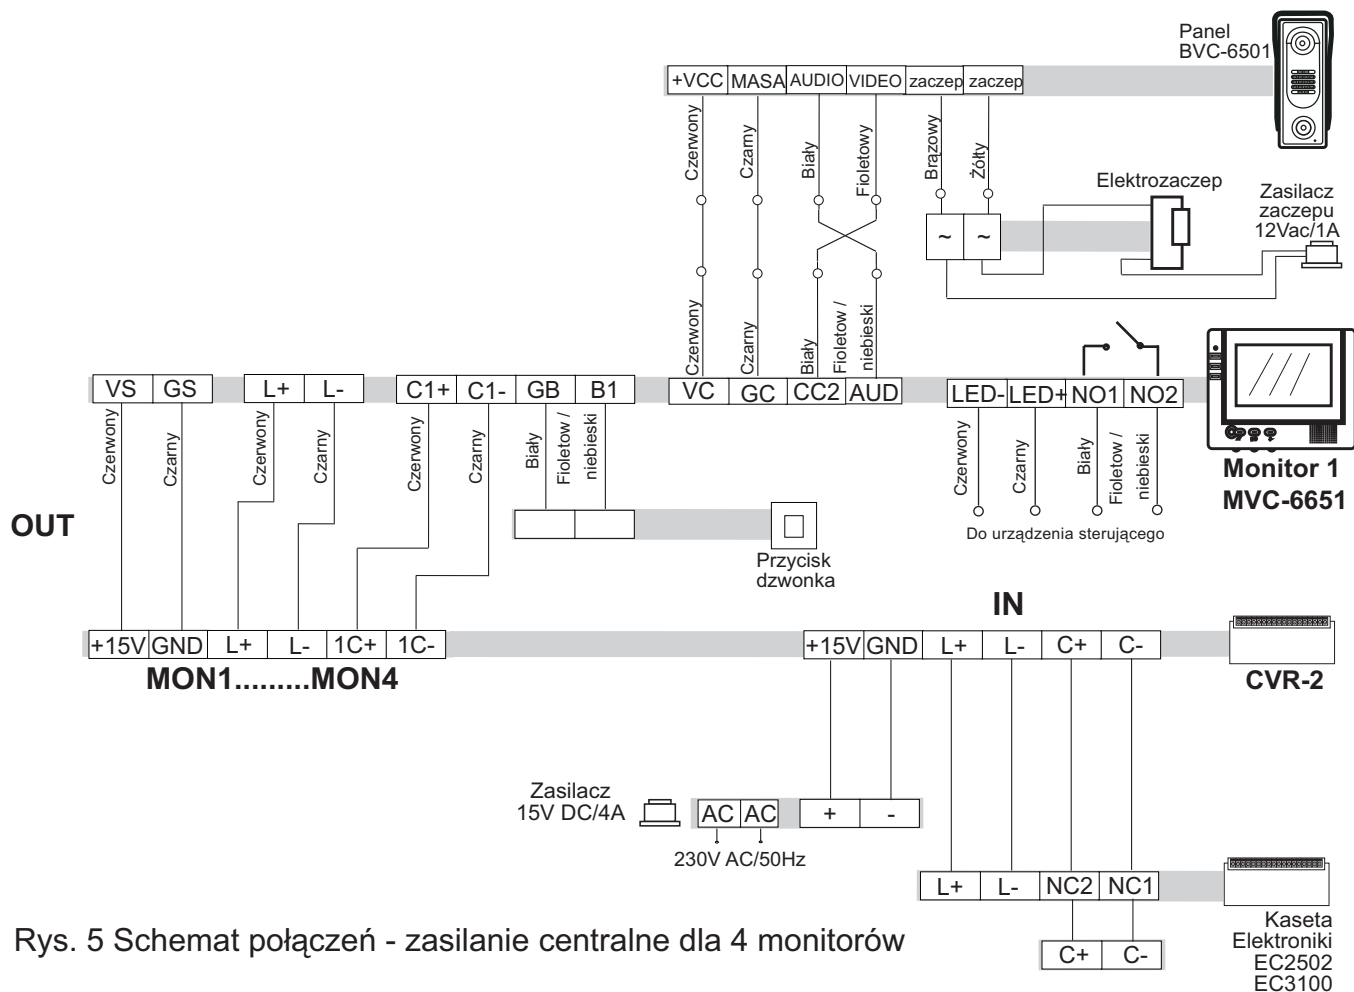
Panel
BVC-6501

| +VCC | MASA | AUDIO | VIDEO | zaczep | zaczep |
|---|---|---|---|---|---|

Czerwony Czarny Biały Fioletowy Brązowy Żółty

Elektrozaczep

Zasilacz zaczepu 12Vac/1A

~ ~

Czerwony Czarny Biały Fioletow / niebieski

| VS | GS |
|---|---|

| L+ | L- |
|---|---|

| C1+ | C1- | GB | B1 |
|---|---|---|---|

| VC | GC | CC2 | AUD |
|---|---|---|---|

| LED- | LED+ | NO1 | NO2 |
|---|---|---|---|

Monitor 1
MVC-6651

Czerwony Czarny Czerwony Czarny Czerwony Czarny Biały Fioletow / niebieski

Czerwony Czarny Biały Fioletow / niebieski

Do urządzenia sterującego

OUT

Przycisk dzwonka

IN

| +15V | GND | L+ | L- | 1C+ | 1C- |
|---|---|---|---|---|---|

MON1.........MON4

| +15V | GND | L+ | L- | C+ | C- |
|---|---|---|---|---|---|

CVR-2

Zasilacz
15V DC/4A

| AC | AC |
|---|---|

230V AC/50Hz

| + | - |
|---|---|

| L+ | L- | NC2 | NC1 |
|---|---|---|---|

| C+ | C- |
|---|---|

Rys. 5 Schemat połączeń - zasilanie centralne dla 4 monitorów

Kaseta
Elektroniki
EC2502
EC3100